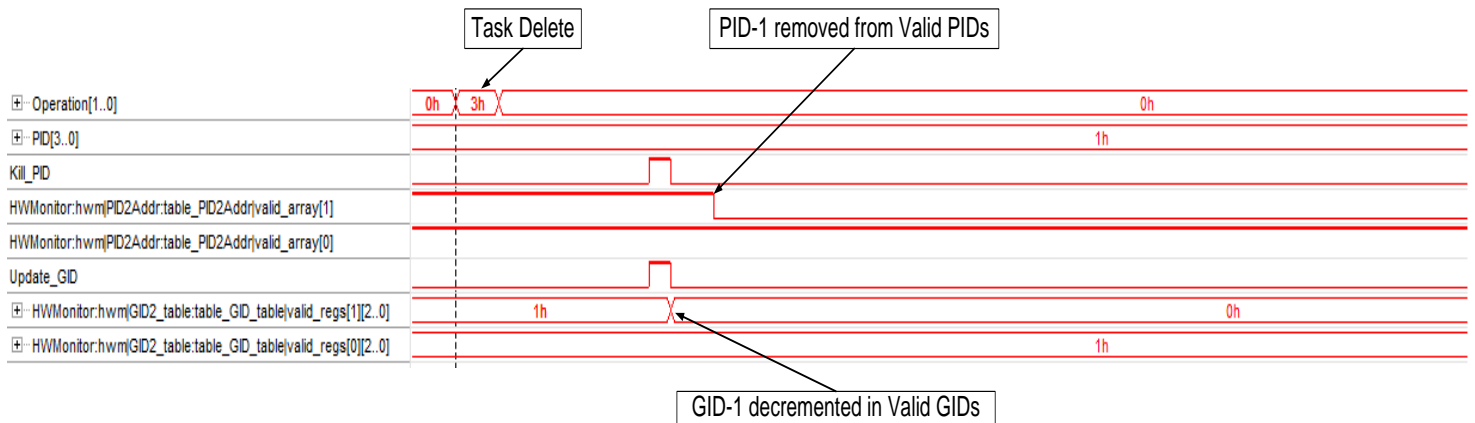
Task Delete

PID-1 removed from Valid PIDs

⊞ Operation[1..0] 0h 3h 0h

⊞ PID[3..0] 1h

Kill_PID

HWMonitor:hwm|PID2Addr:table_PID2Addr|valid_array[1]

HWMonitor:hwm|PID2Addr:table_PID2Addr|valid_array[0]

Update_GID

⊞ HWMonitor:hwm|GID2_table:table_GID_table|valid_regs[1][2..0] 1h 0h

⊞ HWMonitor:hwm|GID2_table:table_GID_table|valid_regs[0][2..0] 1h

GID-1 decremented in Valid GIDs